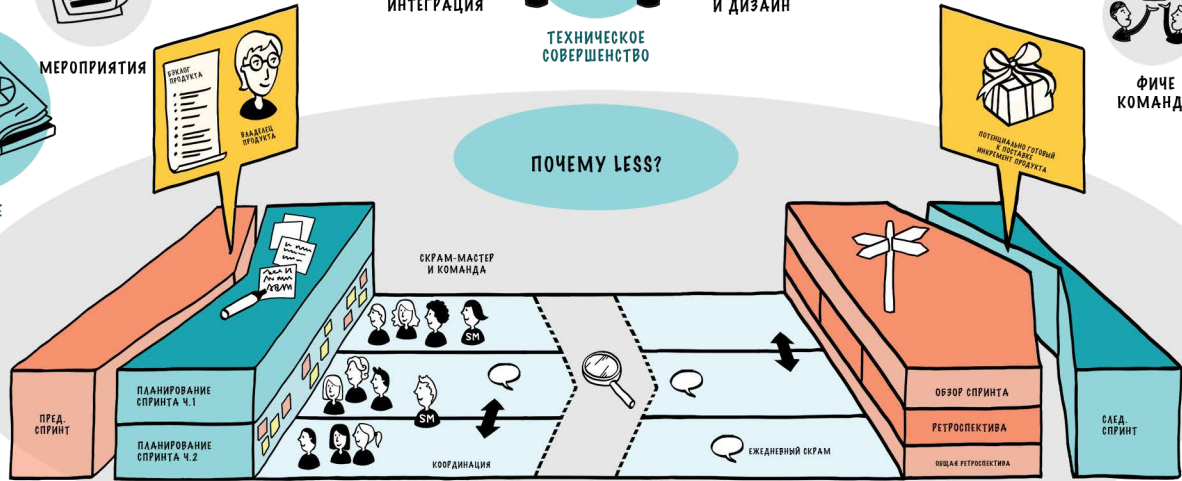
ИНТЕГРАЦИЯ

И ДИЗАЙН

ТЕХНИЧЕСКОЕ СОВЕРШЕНСТВО

МЕРОПРИЯТИЯ

ФИЧЕ КОМАНД

БЭКЛОГ ПРОДУКТА

ВЛАДЕЛЕЦ ПРОДУКТА

ПОТЕНЦИАЛЬНО ГОТОВЫЙ К ПОСТАВКЕ ИНКРЕМЕНТ ПРОДУКТА

ПОЧЕМУ LESS?

СКРАМ-МАСТЕР И КОМАНДА

SM

SM

ПРЕД. СПРИНТ

ПЛАНИРОВАНИЕ СПРИНТА Ч.1

ПЛАНИРОВАНИЕ СПРИНТА Ч.2

КООРДИНАЦИЯ

ЕЖЕДНЕВНЫЙ СКРАМ

ОБЗОР СПРИНТА

РЕТРОСПЕКТИВА

ОБЩАЯ РЕТРОСПЕКТИВА

СЛЕД. СПРИНТ